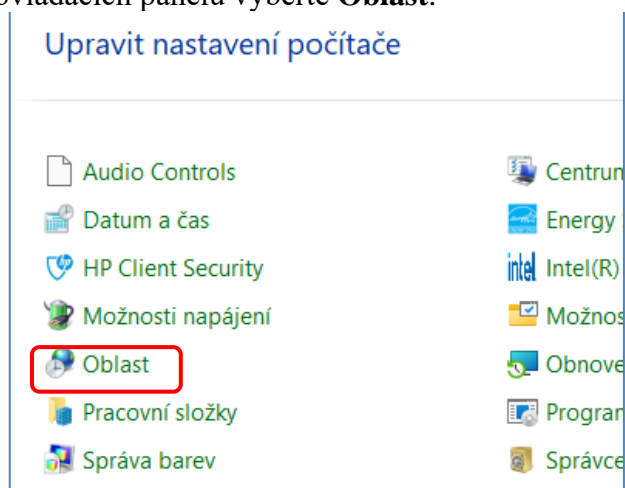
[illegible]ovládacích panelu vyberte **Oblast**.

Upravit nastavení počítače

Audio Controls
Datum a čas
HP Client Security
Možnosti napájení
Oblast
Pracovní složky
Správa barev

Centrum
Energy
intel Intel(R)
Možnos
Obnove
Program
Správce